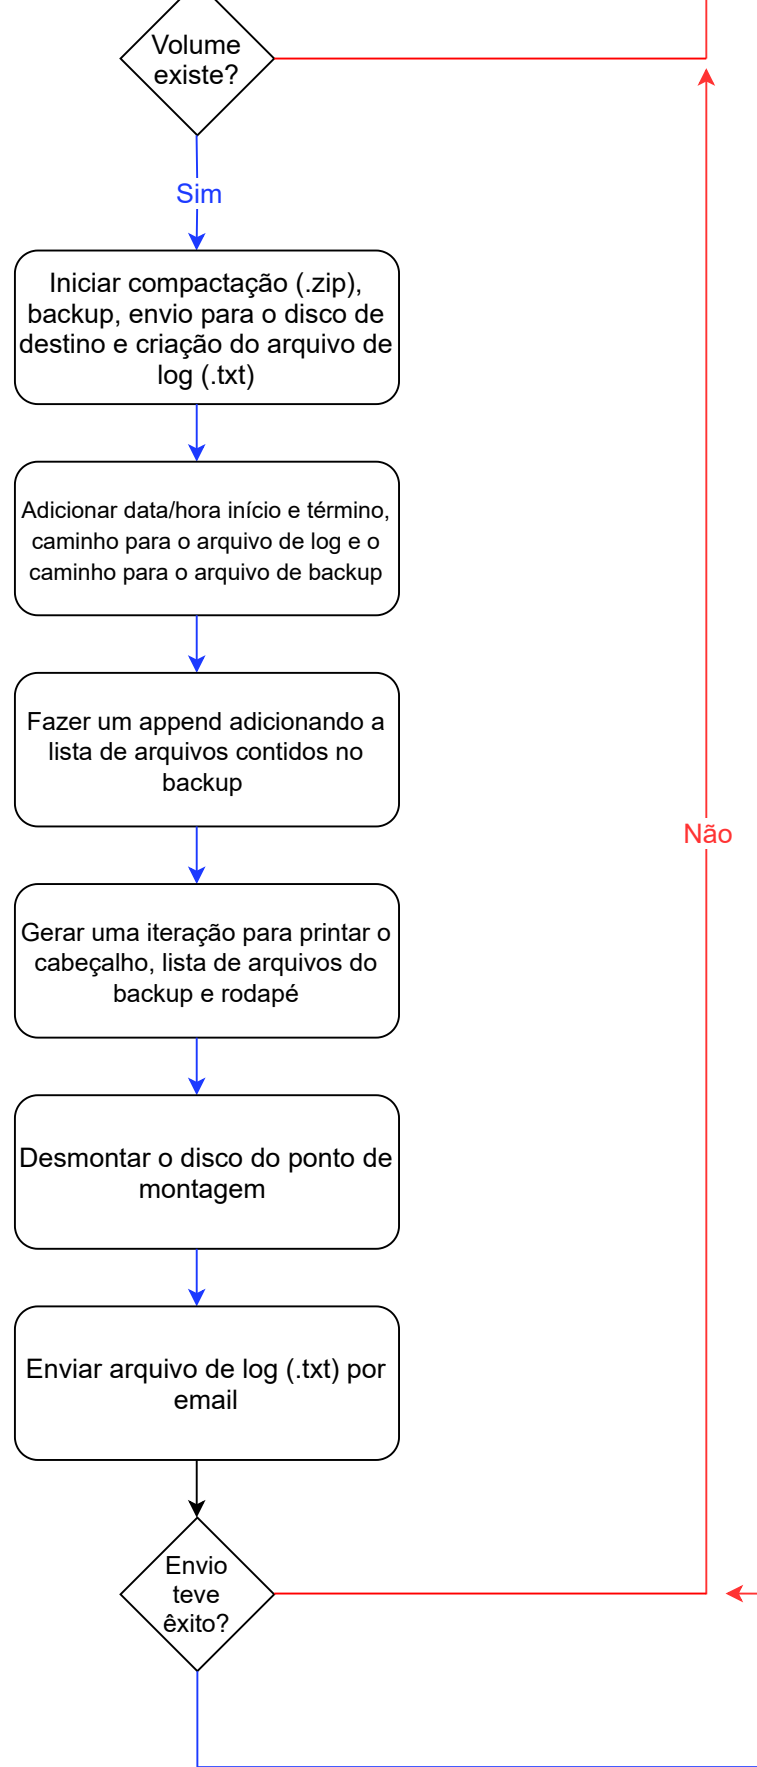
Volume existe?

Sim

Iniciar compactação (.zip), backup, envio para o disco de destino e criação do arquivo de log (.txt)

Adicionar data/hora início e término, caminho para o arquivo de log e o caminho para o arquivo de backup

Fazer um append adicionando a lista de arquivos contidos no backup

Não

Gerar uma iteração para printar o cabeçalho, lista de arquivos do backup e rodapé

Desmontar o disco do ponto de montagem

Enviar arquivo de log (.txt) por email

Envio teve êxito?